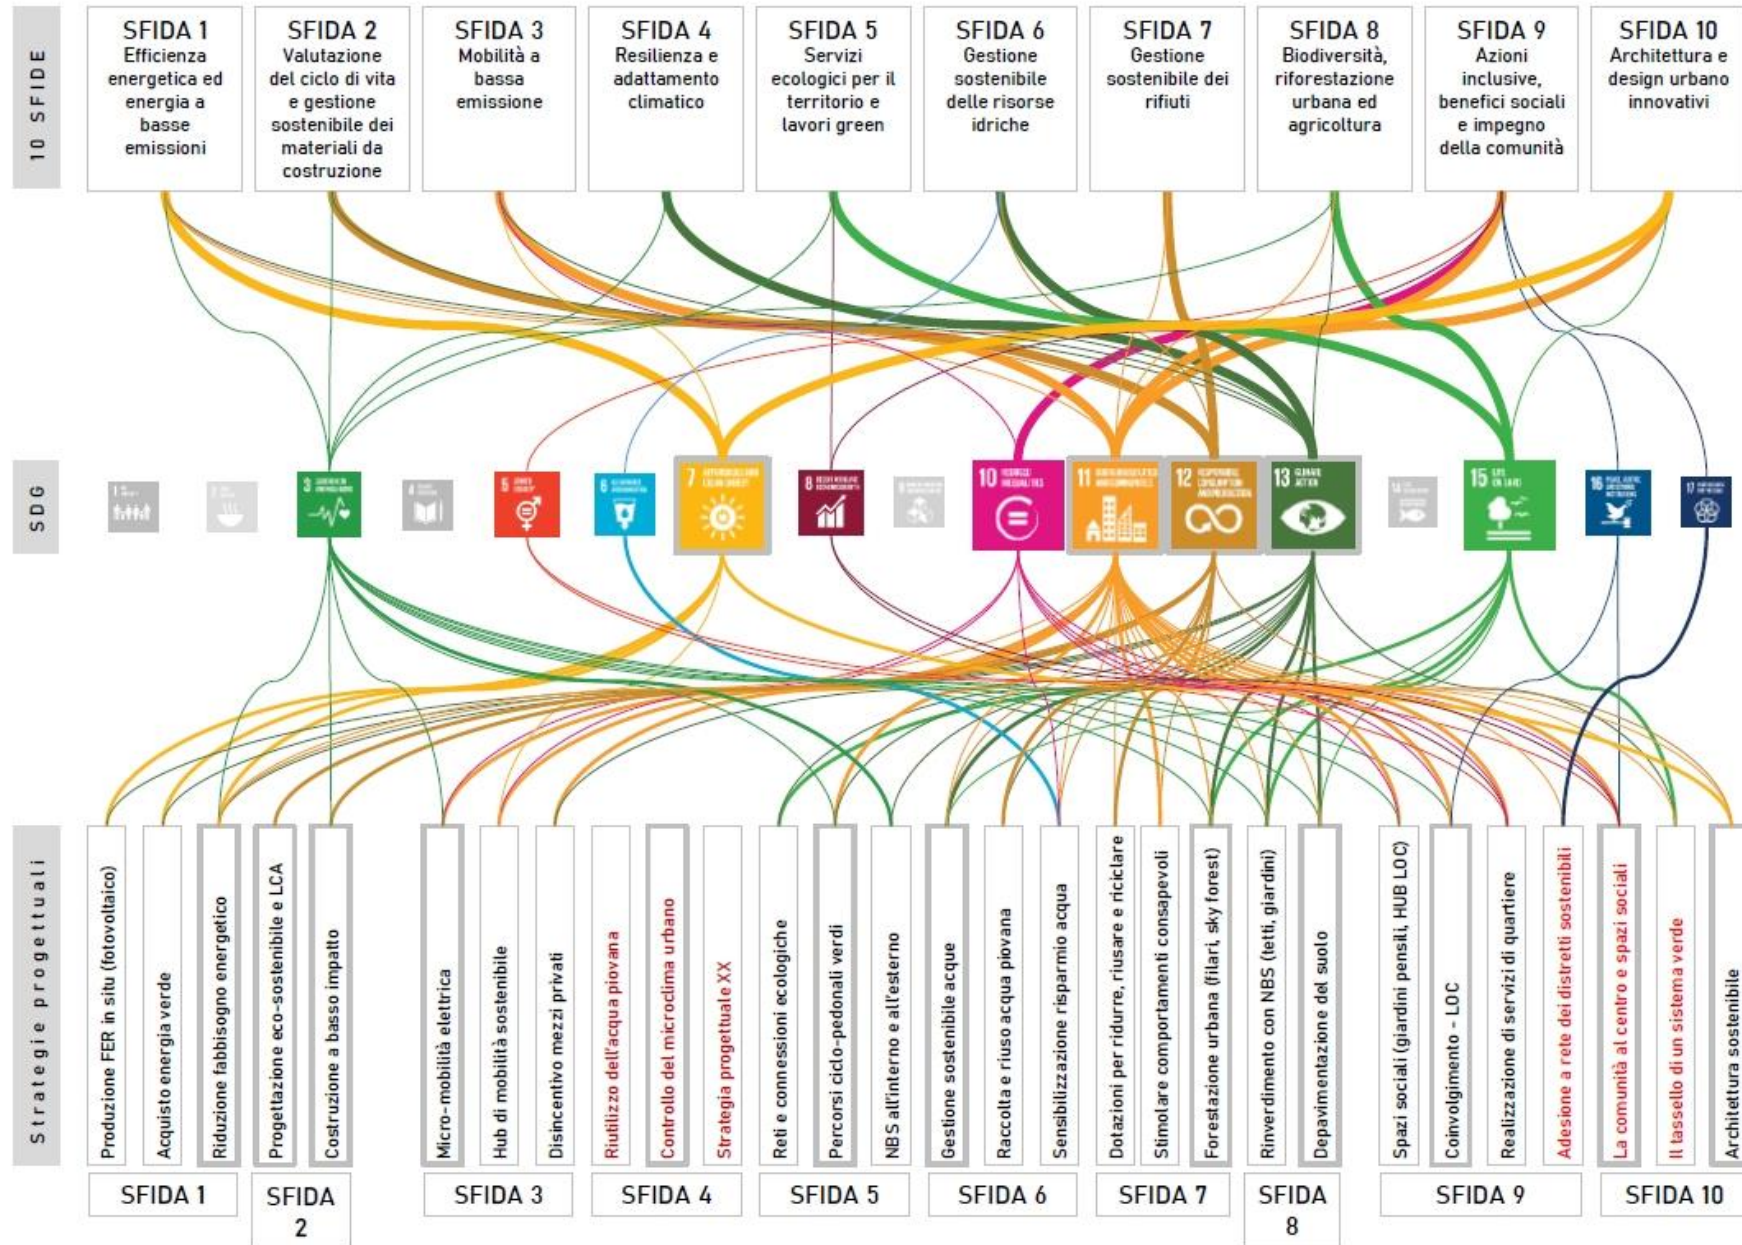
10 SFIDE

SFIDA 1
Efficienza energetica ed energia a basse emissioni

SFIDA 2
Valutazione del ciclo di vita e gestione sostenibile dei materiali da costruzione

SFIDA 3
Mobilità a bassa emissione

SFIDA 4
Resilienza e adattamento climatico

SFIDA 5
Servizi ecologici per il territorio e lavori green

SFIDA 6
Gestione sostenibile delle risorse idriche

SFIDA 7
Gestione sostenibile dei rifiuti

SFIDA 8
Biodiversità, riforestazione urbana ed agricoltura

SFIDA 9
Azioni inclusive, benefici sociali e impegno della comunità

SFIDA 10
Architettura e design urbano innovativi

SDG

1 2 3 4 5 6 7 8 9 10 11 12 13 14 15 16 17

Strategie progettuali

Produzione FER in situ (fotovoltaico)
Acquisto energia verde
Riduzione fabbisogno energetico
Progettazione eco-sostenibile e LCA
Costruzione a basso impatto
Micro-mobilità elettrica
Hub di mobilità sostenibile
Disincentivo mezzi privati
Riutilizzo dell'acqua piovana
Controllo del microclima urbano
Strategia progettuale XX
Reti e connessioni ecologiche
Percorsi ciclo-pedonali verdi
NBS all'interno e all'esterno
Gestione sostenibile acque
Raccolta e riuso acqua piovana
Sensibilizzazione risparmio acqua
Dotazioni per ridurre, riusare e riciclare
Stimolare comportamenti consapevoli
Forestazione urbana (filari, sky forest)
Rinverdimento con NBS (tetti, giardini)
Depavimentazione del suolo
Spazi sociali (giardini pensili, HUB LOC)
Coinvolgimento - LOC
Realizzazione di servizi di quartiere
Adesione a rete dei distretti sostenibili
La comunità al centro e spazi sociali
Il tassello di un sistema verde
Architettura sostenibile

SFIDA 1
SFIDA 2
SFIDA 3
SFIDA 4
SFIDA 5
SFIDA 6
SFIDA 7
SFIDA 8
SFIDA 9
SFIDA 10